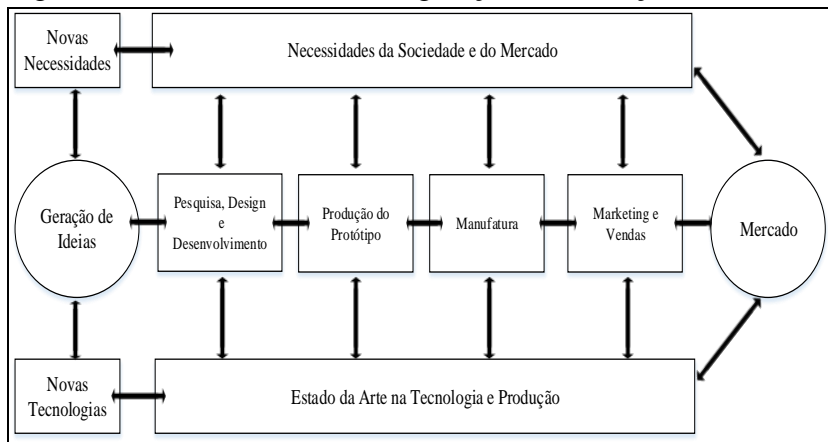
Novas Necessidades

Necessidades da Sociedade e do Mercado

Geração de Ideias

Pesquisa, Design e Desenvolvimento

Produção do Protótipo

Manufatura

Marketing e Vendas

Mercado

Novas Tecnologias

Estado da Arte na Tecnologia e Produção